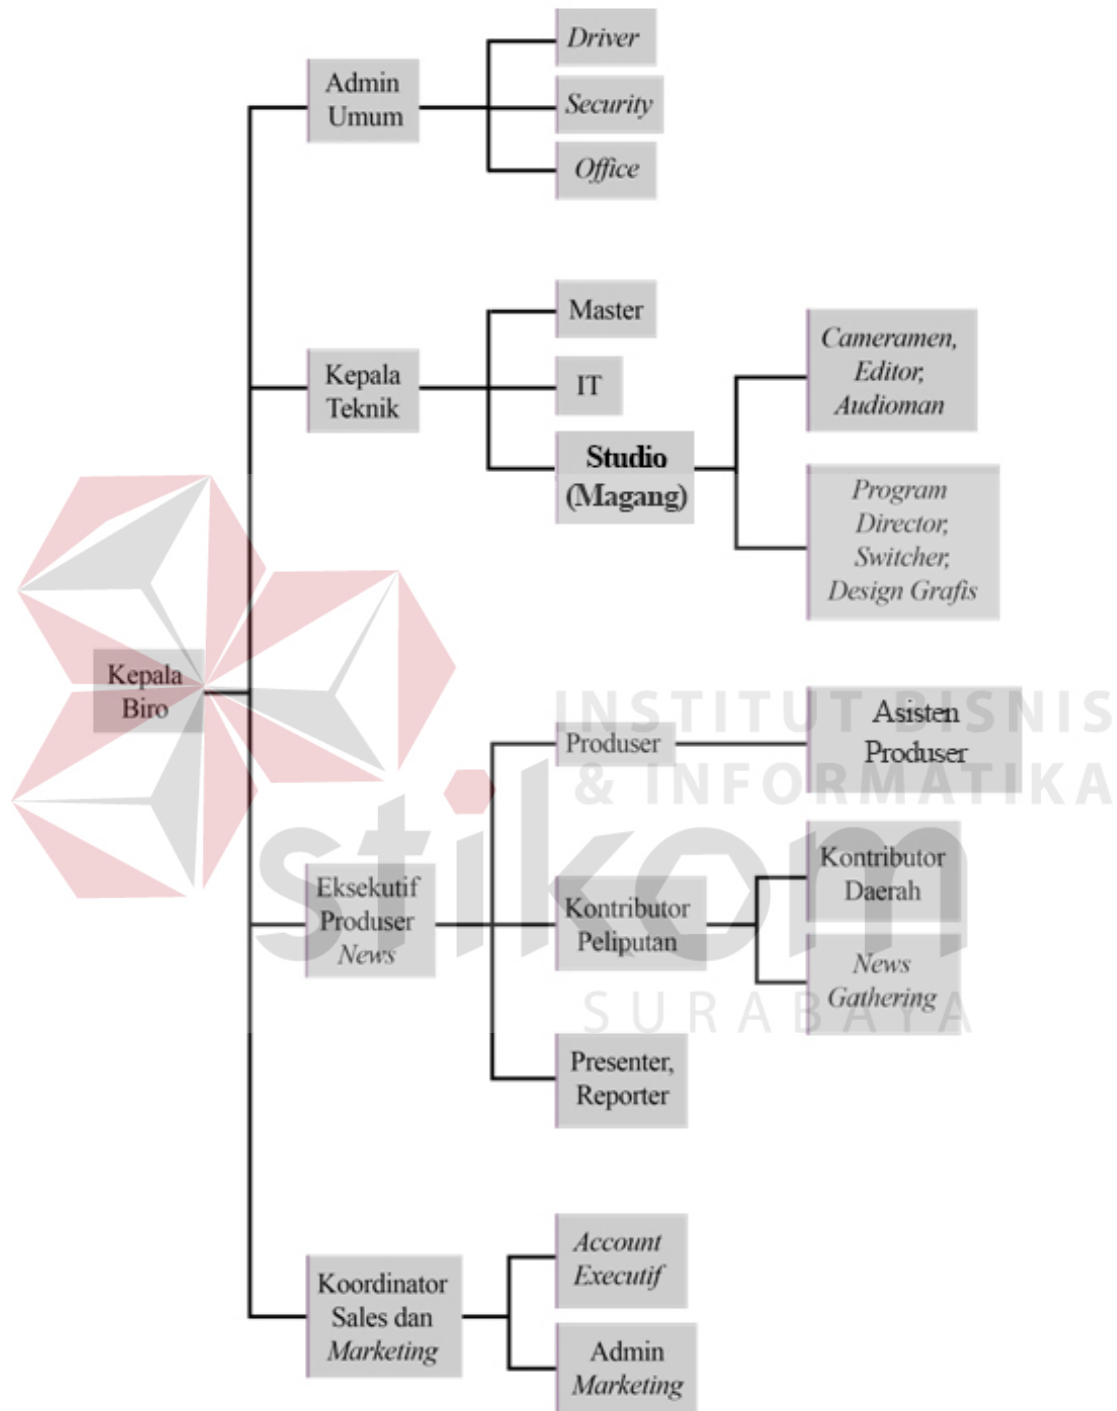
Kepala Biro

Admin Umum

Driver

Security

Office

Kepala Teknik

Master

IT

Studio (Magang)

Cameramen, Editor, Audioman

Program Director, Switcher, Design Grafis

Eksekutif Produser News

Produser

Asisten Produser

Kontributor Peliputan

Kontributor Daerah

News Gathering

Presenter, Reporter

Koordinator Sales dan Marketing

Account Executif

Admin Marketing

INSTITUT BISNIS & INFORMATIKA

stikom

SURABAYA